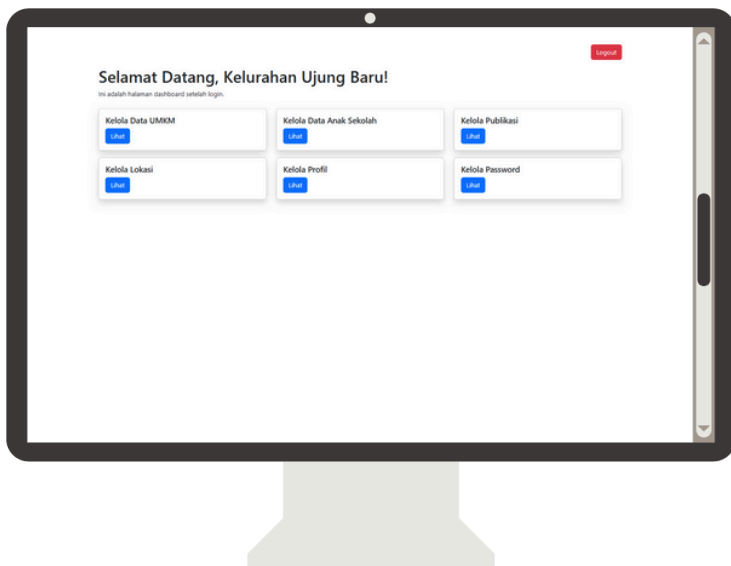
Logout

Selamat Datang, Kelurahan Ujung Baru!

Ini adalah halaman dashboard setelah login.

Kelola Data UMKM
Lihat

Kelola Data Anak Sekolah
Lihat

Kelola Publikasi
Lihat

Kelola Lokasi
Lihat

Kelola Profil
Lihat

Kelola Password
Lihat